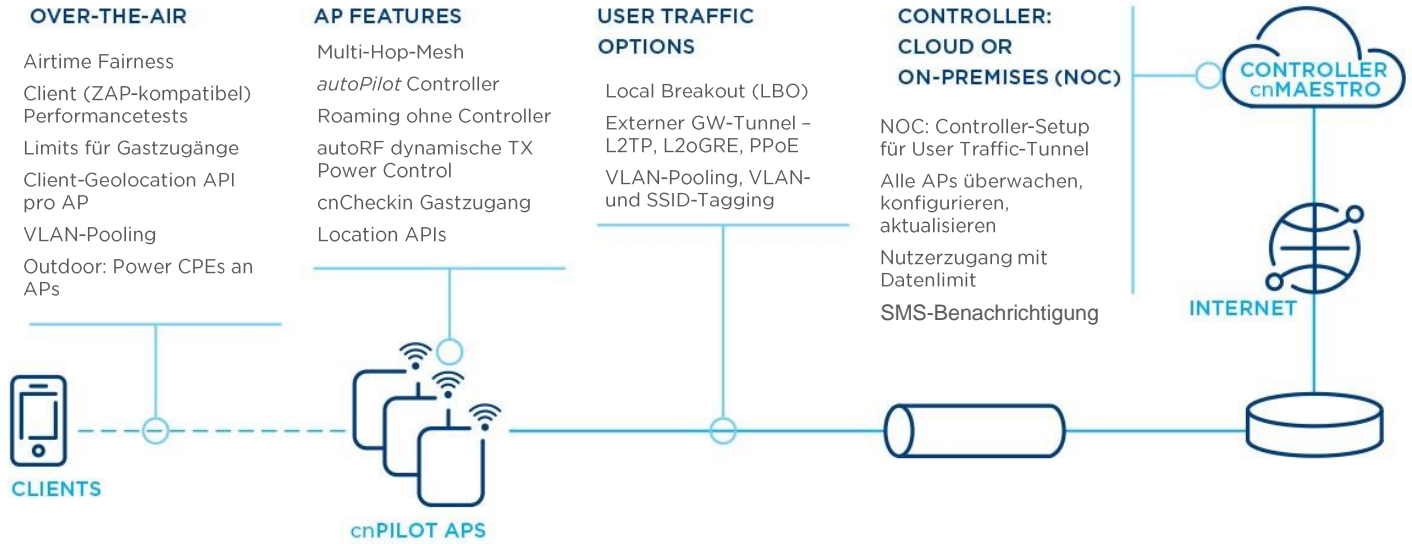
OVER-THE-AIR

Airtime Fairness

Client (ZAP-kompatibel) Performancetests

Limits für Gastzugänge

Client-Geolocation API pro AP

VLAN-Pooling

Outdoor: Power CPEs an APs

AP FEATURES

Multi-Hop-Mesh

autoPilot Controller

Roaming ohne Controller

autoRF dynamische TX Power Control

cnCheckin Gastzugang

Location APIs

USER TRAFFIC OPTIONS

Local Breakout (LBO)

Externer GW-Tunnel – L2TP, L2oGRE, PPoE

VLAN-Pooling, VLAN- und SSID-Tagging

CONTROLLER: CLOUD OR ON-PREMISES (NOC)

NOC: Controller-Setup für User Traffic-Tunnel

Alle APs überwachen, konfigurieren, aktualisieren

Nutzerzugang mit Datenlimit

SMS-Benachrichtigung

CONTROLLER cnMAESTRO

INTERNET

CLIENTS

cnPILOT APS